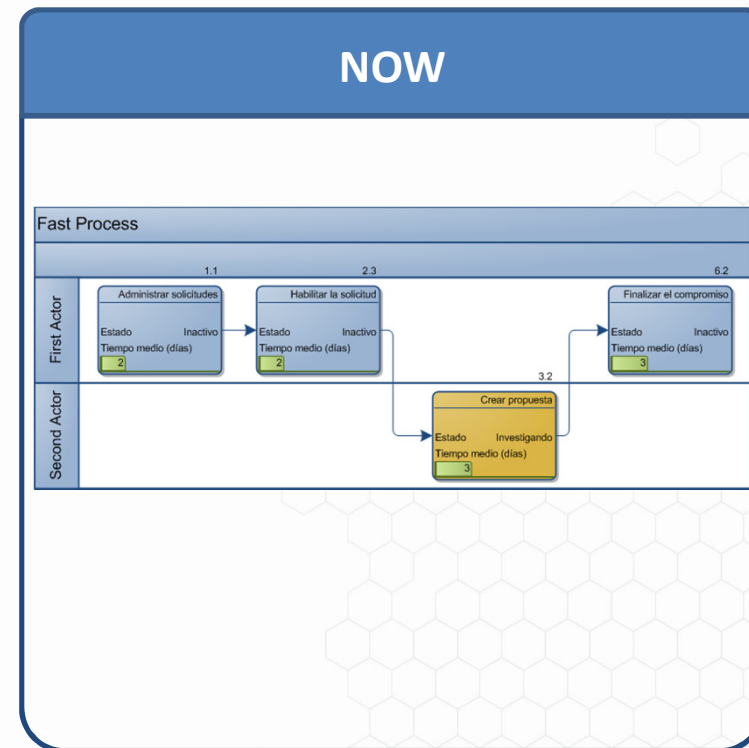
NOW

Fast Process

1.1

2.3

6.2

First Actor

Administrar solicitudes

Estado Inactivo

Tiempo medio (días)

2

Habilitar la solicitud

Estado Inactivo

Tiempo medio (días)

2

Finalizar el compromiso

Estado Inactivo

Tiempo medio (días)

3

3.2

Second Actor

Crear propuesta

Estado Investigando

Tiempo medio (días)

3